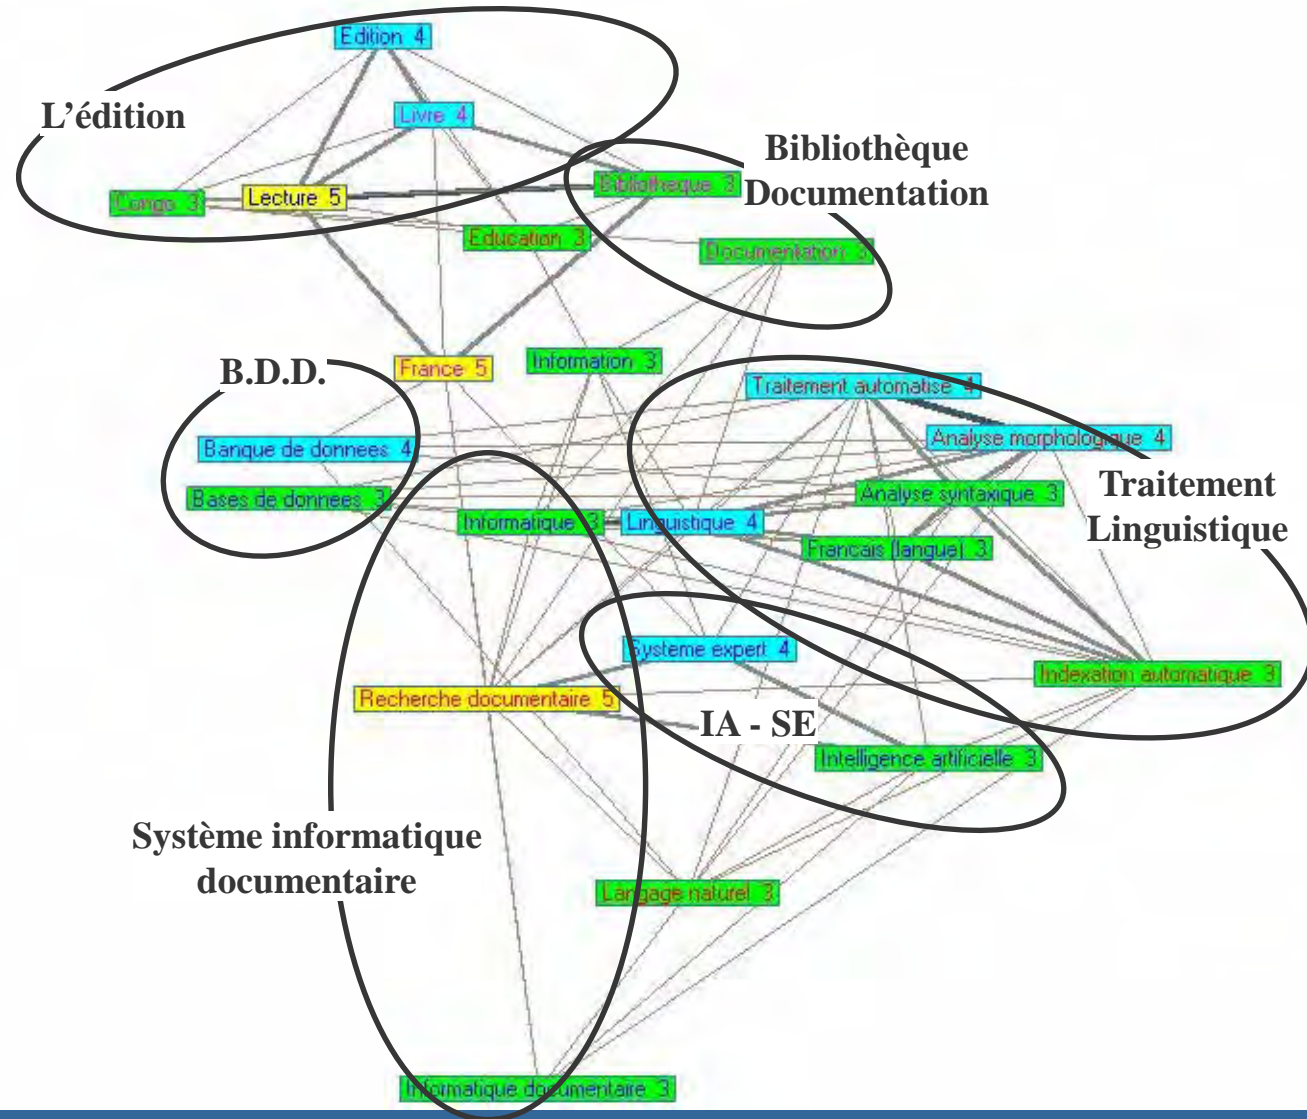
Edition 4

L'édition

Livre 4

Congo 3

Lecture 5

Bibliotheque 3

Bibliothèque
Documentation

Education 3

Documentation 3

B.D.D.

France 5

Information 3

Traitement automatise 4

Analyse morphologique 4

Banque de donnees 4

Bases de donnees 3

Analyse syntaxique 3

Traitement
Linguistique

Informatique 3

Linguistique 4

Francais (langue) 3

Systeme expert 4

Indexation automatique 3

Recherche documentaire 5

IA - SE

Intelligence artificielle 3

Système informatique
documentaire

Langage naturel 3

Informatique documentaire 3